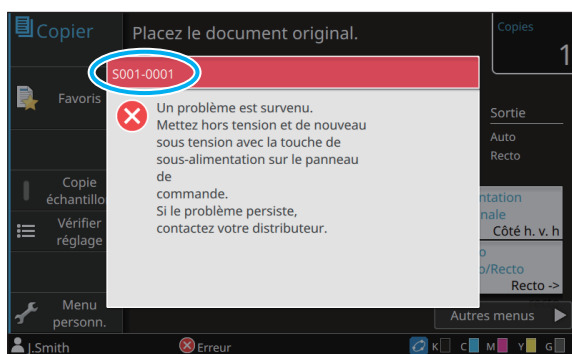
Copier

Placez le document original.

Copies
1

Favoris

S001-0001

Un problème est survenu.
Mettez hors tension et de nouveau sous tension avec la touche de sous-alimentation sur le panneau de commande.
Si le problème persiste, contactez votre distributeur.

Sortie
Auto
Recto

Copie échantillo

Vérifier réglage

ntation nale
Côté h. v. h

o/Recto
Recto ->

Menu personn.

Autres menus

J.Smith

Erreur

K C M Y G